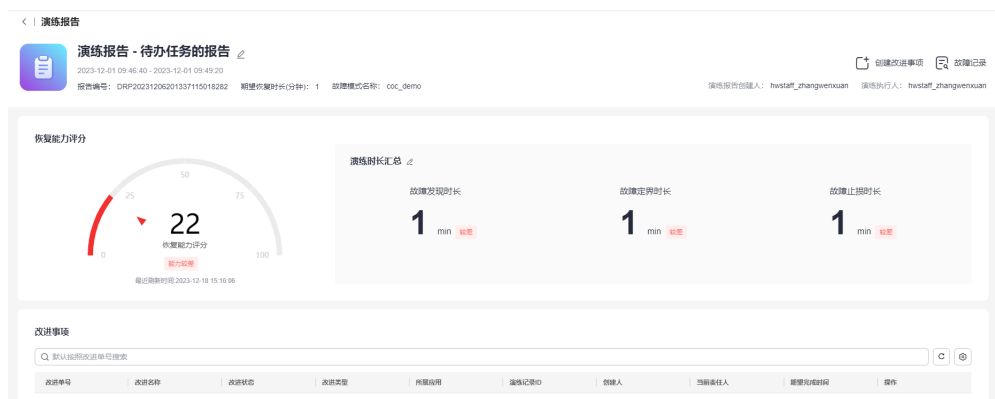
< | 演练报告

演练报告 - 待办任务的报告

2023-12-01 09:46:40 - 2023-12-01 09:49:20

报告编号：DRP20231206201337115018282　期望恢复时长(分钟)：1　故障模式名称：coc_demo

创建改进事项　故障记录

演练报告创建人：hwstaff_zhangwenxuan　演练执行人：hwstaff_zhangwenxuan

恢复能力评分

0　25　50　75　100

22

恢复能力评分

能力较差

最近刷新时间 2023-12-18 15:16:06

演练时长汇总

故障发现时长

1 min 较差

故障定界时长

1 min 较差

故障止损时长

1 min 较差

改进事项

默认按照改进单号搜索

| 改进单号 | 改进名称 | 改进状态 | 改进类型 | 所属应用 | 演练记录ID | 创建人 | 当前责任人 | 期望完成时间 | 操作 |
|---|---|---|---|---|---|---|---|---|---|